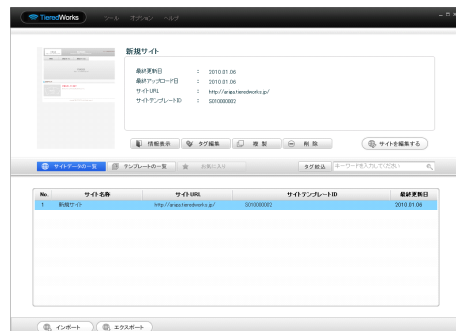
TieredWorks ツール オプション ヘルプ

新規サイト

最終更新日 : 2010.01.06
最終アップロード日 : 2010.01.06
サイトURL : http://ariapa.tieredworks.jp/
サイトテンプレートID : S010000002

情報表示 タグ編集 複製 削除 サイトを編集する

サイトデータの一覧 テンプレートの一覧 お気に入り タグ絞込 キーワードを入力してください

| No. | サイト名称 | サイトURL | サイトテンプレートID | 最終更新日 |
|---|---|---|---|---|
| 1 | 新規サイト | http://ariapa.tieredworks.jp/ | S010000002 | 2010.01.06 |

インポート エクスポート